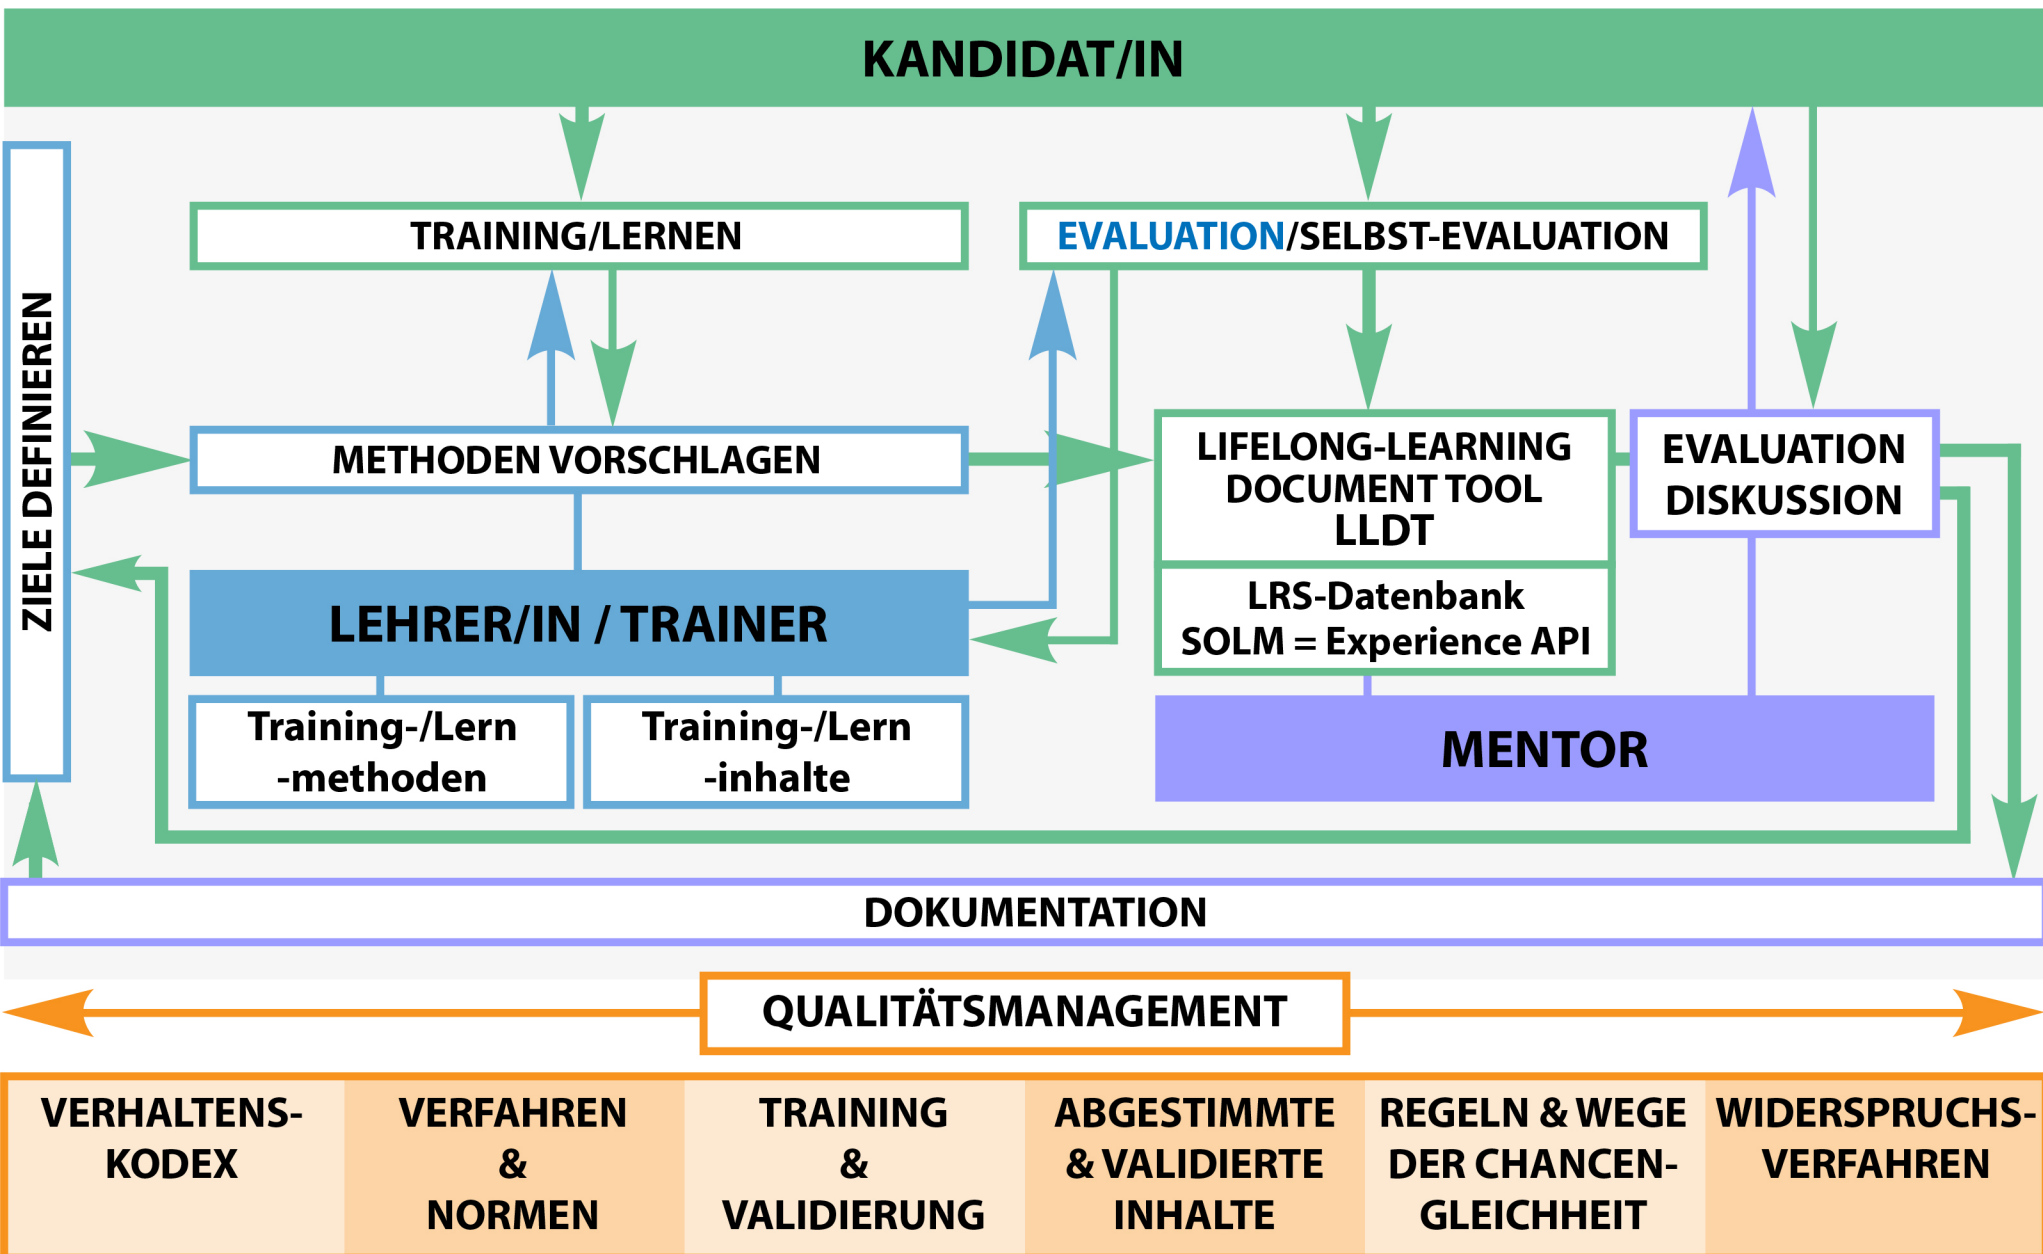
KANDIDAT/IN

ZIELE DEFINIEREN

TRAINING/LERNEN

EVALUATION/SELBST-EVALUATION

METHODEN VORSCHLAGEN

LIFELONG-LEARNING DOCUMENT TOOL LLDT

EVALUATION DISKUSSION

LRS-Datenbank SOLM = Experience API

LEHRER/IN / TRAINER

Training-/Lern -methoden

Training-/Lern -inhalte

MENTOR

DOKUMENTATION

QUALITÄTSMANAGEMENT

| VERHALTENS-KODEX | VERFAHREN & NORMEN | TRAINING & VALIDIERUNG | ABGESTIMMTE & VALIDIERTE INHALTE | REGELN & WEGE DER CHANCEN-GLEICHHEIT | WIDERSPRUCHS-VERFAHREN |
|---|---|---|---|---|---|